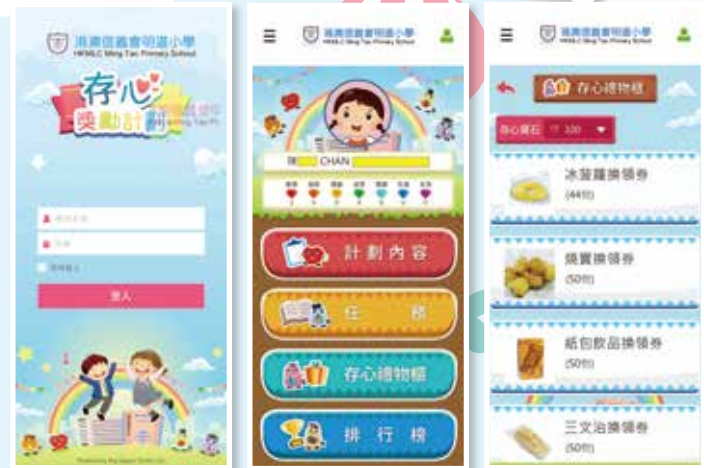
港澳信義會明道小學
HKMLC Ming Tao Primary School

存心
獎勵計劃

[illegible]
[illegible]
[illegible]
登入

港澳信義會明道小學
HKMLC Ming Tao Primary School

陳 CHAN

計劃內容
任務
存心禮物櫃
排行榜

港澳信義會明道小學
HKMLC Ming Tao Primary School

存心禮物櫃

存心寶石 100

冰菠蘿換領券
(44份)

燒賣換領券
(50份)

紙包飲品換領券
(50份)

三文治換領券
(50份)